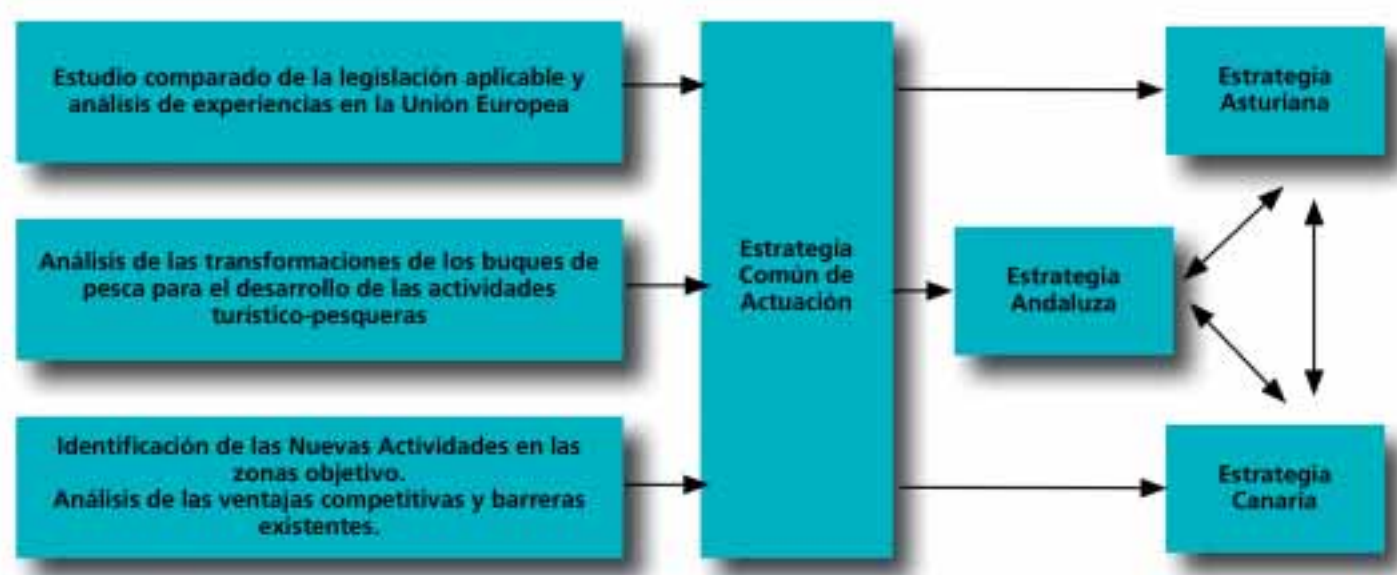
Estudio comparado de la legislación aplicable y análisis de experiencias en la Unión Europea

Análisis de las transformaciones de los buques de pesca para el desarrollo de las actividades turístico-pesqueras

Identificación de las Nuevas Actividades en las zonas objetivo.
Análisis de las ventajas competitivas y barreras existentes.

Estrategia Común de Actuación

Estrategia Asturiana

Estrategia Andaluza

Estrategia Canaria